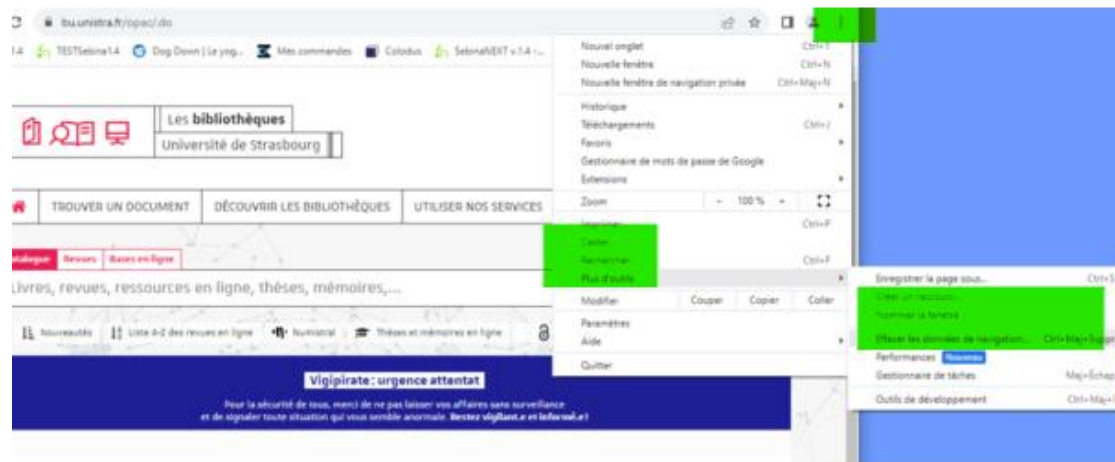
bu.unistra.fr/opac/do

1.4 TESTSebina1.4 Dog Down | Le yog... Mes commandes Colodus SebinaNEXT v.1.4 -...

Les bibliothèques
Université de Strasbourg

TROUVER UN DOCUMENT
DÉCOUVRIR LES BIBLIOTHÈQUES
UTILISER NOS SERVICES

Catalogue Revues Bases en ligne

Livres, revues, ressources en ligne, thèses, mémoires,...

Nouveautés Liste A-Z des revues en ligne Numistral Thèses et mémoires en ligne

Vigipirate : urgence attentat
Pour la sécurité de tous, merci de ne pas laisser vos affaires sans surveillance et de signaler toute situation qui vous semble anormale. Restez vigilant.e et informé.e !

Nouvel onglet Ctrl+T
Nouvelle fenêtre Ctrl+N
Nouvelle fenêtre de navigation privée Ctrl+Maj+N
Historique
Téléchargements Ctrl+J
Favoris
Gestionnaire de mots de passe de Google
Extensions
Zoom − 100 % +
Imprimer Ctrl+P
Caster
Rechercher Ctrl+F
Plus d'outils
Modifier Couper Copier Coller
Paramètres
Aide
Quitter

Enregistrer la page sous... Ctrl+S
Créer un raccourci...
Nommer la fenêtre
Effacer les données de navigation... Ctrl+Maj+Suppr
Performances Nouveau
Gestionnaire de tâches Maj+Échap
Outils de développement Ctrl+Maj+I